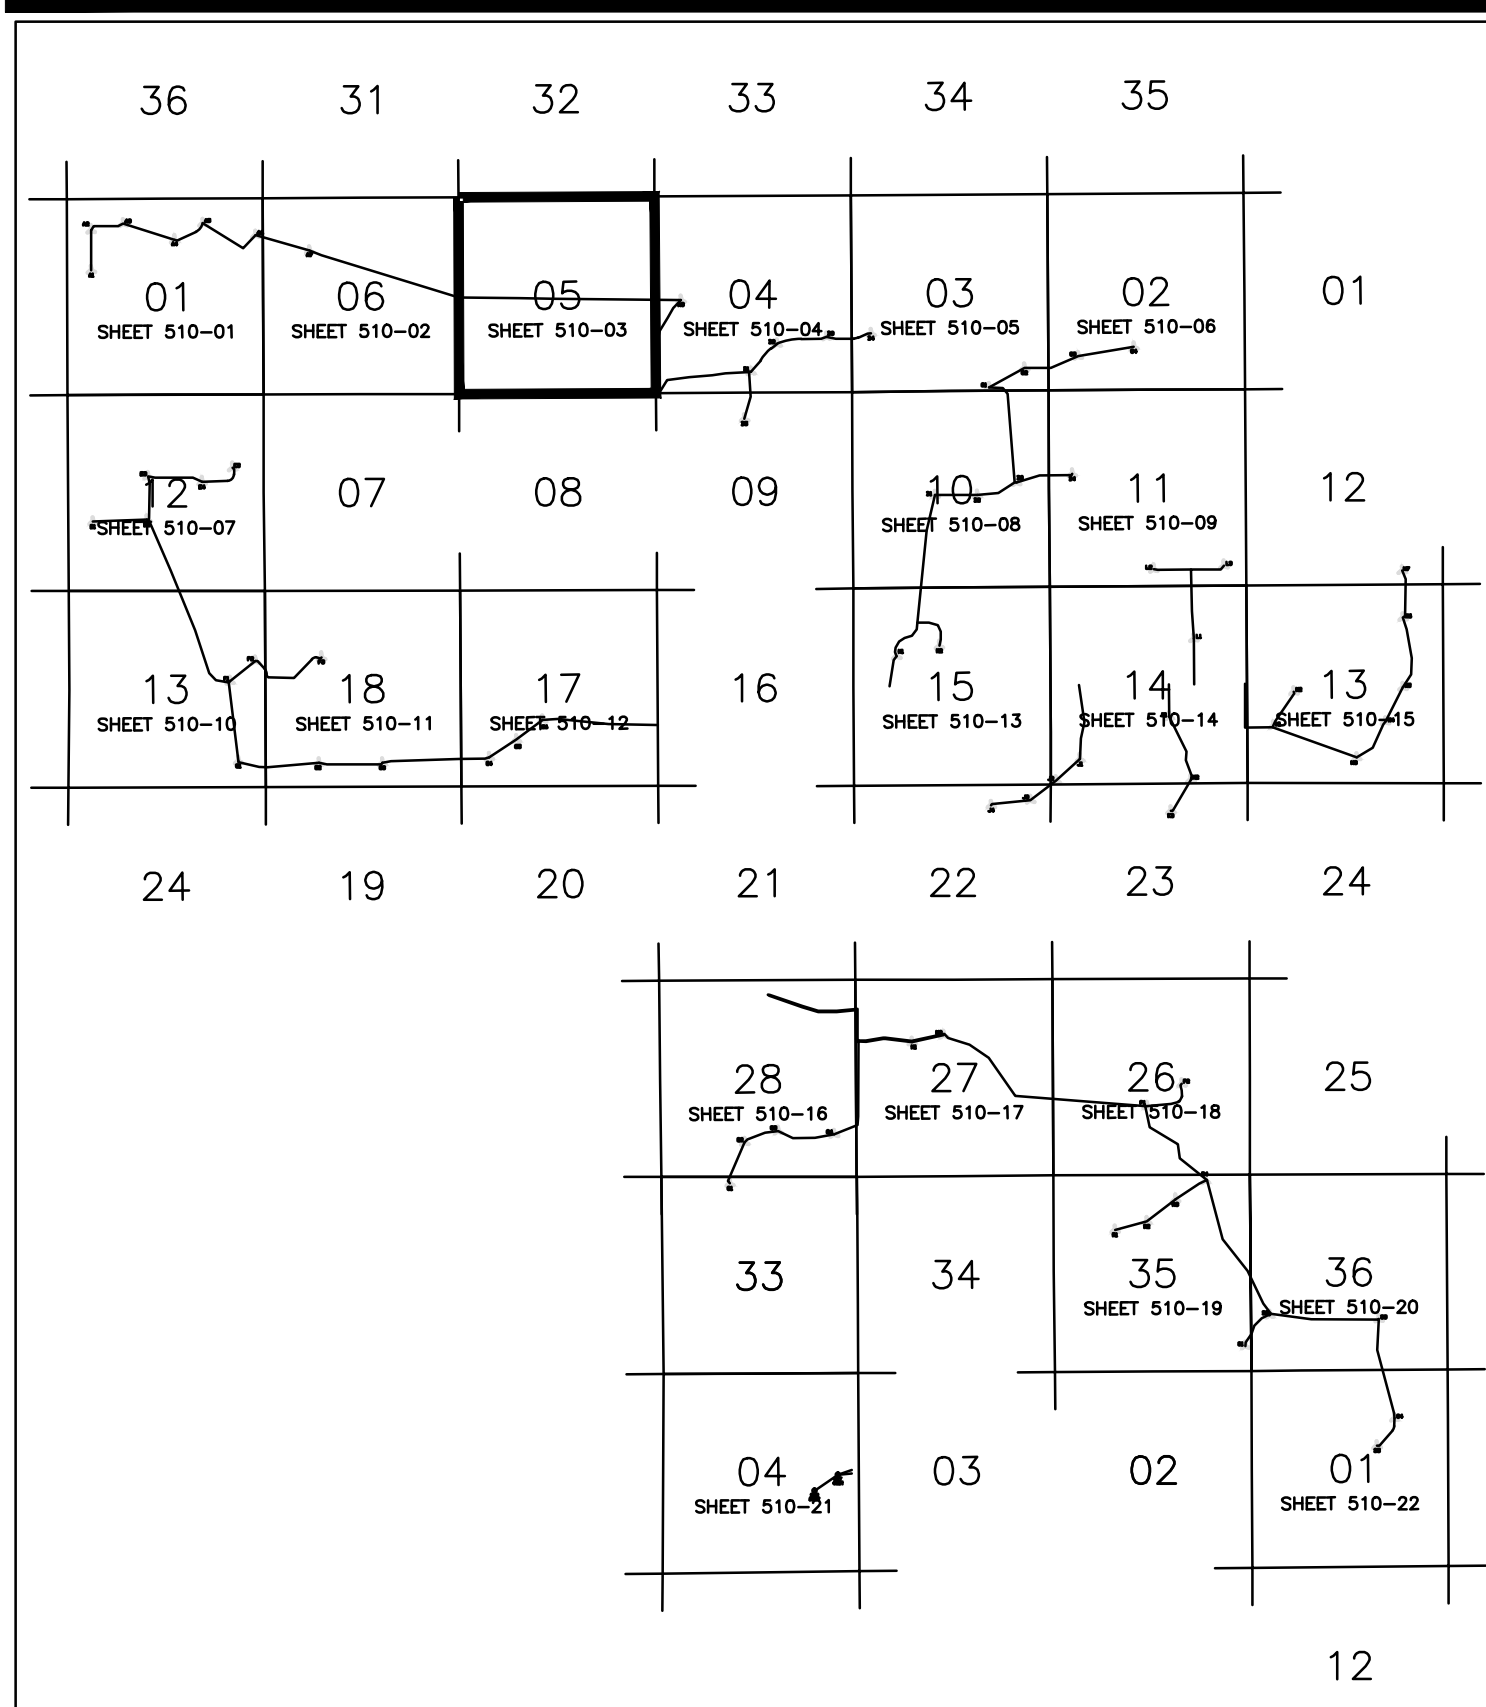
36 31 32 33 34 35

01
SHEET 510-01

06
SHEET 510-02

05
SHEET 510-03

04
SHEET 510-04

03
SHEET 510-05

02
SHEET 510-06

01

12
SHEET 510-07

07

08

09

10
SHEET 510-08

11
SHEET 510-09

12

13
SHEET 510-10

18
SHEET 510-11

17
SHEET 510-12

16

15
SHEET 510-13

14
SHEET 510-14

13
SHEET 510-15

24 19 20 21 22 23 24

28
SHEET 510-16

27
SHEET 510-17

26
SHEET 510-18

25

33

34

35
SHEET 510-19

36
SHEET 510-20

04
SHEET 510-21

03

02

01
SHEET 510-22

12